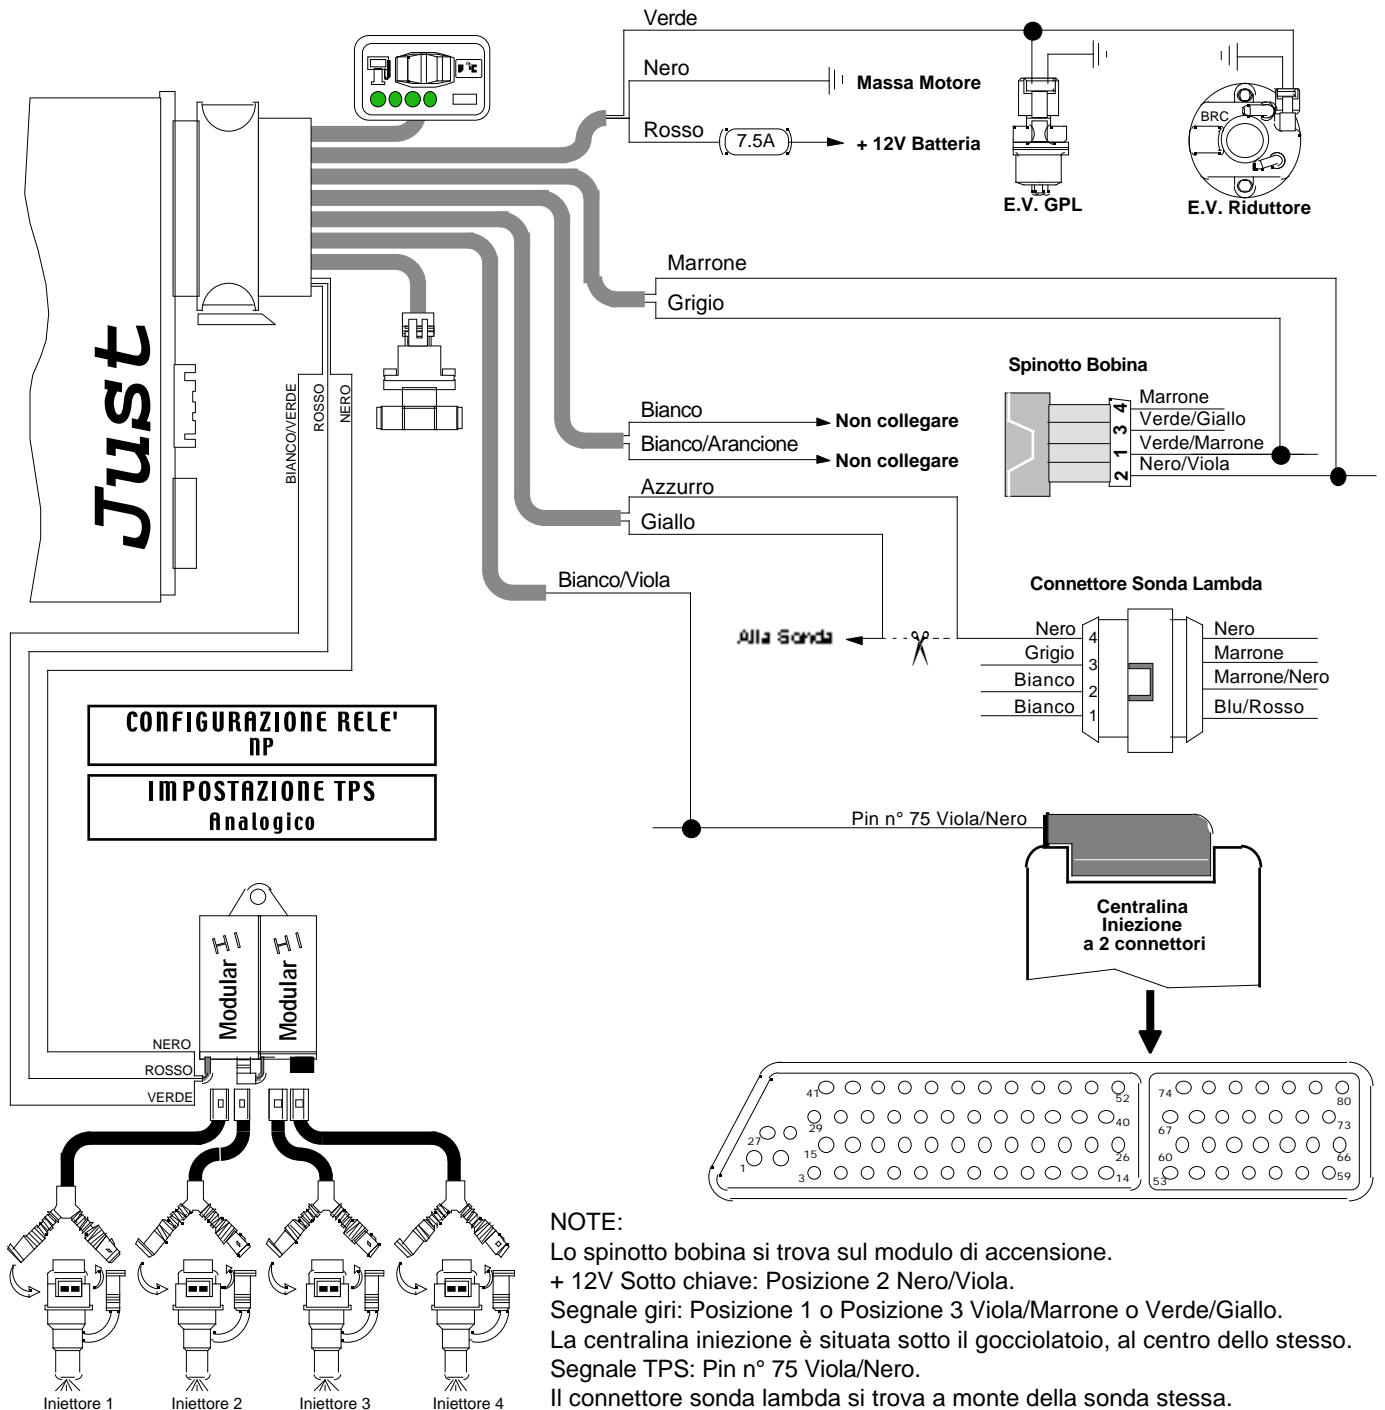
Verde
Nero
Massa Motore
Rosso
7.5A
+ 12V Batteria
E.V. GPL
BRC
E.V. Riduttore
Just
BIANCO/VERDE
ROSSO
NERO
Marrone
Grigio
Spinotto Bobina
Marrone
Verde/Giallo
Verde/Marrone
Nero/Viola
4
3
1
2
Bianco
Non collegare
Bianco/Arancione
Non collegare
Azzurro
Giallo
Bianco/Viola
Connettore Sonda Lambda
Alla Sonda
Nero
Grigio
Bianco
Bianco
4
3
2
1
Nero
Marrone
Marrone/Nero
Blu/Rosso
CONFIGURAZIONE RELE'
NP
IMPOSTAZIONE TPS
Analogico
Pin n° 75 Viola/Nero
Centralina
Iniezione
a 2 connettori
HI
Modular
HI
Modular
NERO
ROSSO
VERDE
41
52
27
29
40
1
15
26
3
14
74
80
67
73
60
66
53
59
Iniettore 1
Iniettore 2
Iniettore 3
Iniettore 4
NOTE:
Lo spinotto bobina si trova sul modulo di accensione.
+ 12V Sotto chiave: Posizione 2 Nero/Viola.
Segnale giri: Posizione 1 o Posizione 3 Viola/Marrone o Verde/Giallo.
La centralina iniezione è situata sotto il gocciolatoio, al centro dello stesso.
Segnale TPS: Pin n° 75 Viola/Nero.
Il connettore sonda lambda si trova a monte della sonda stessa.